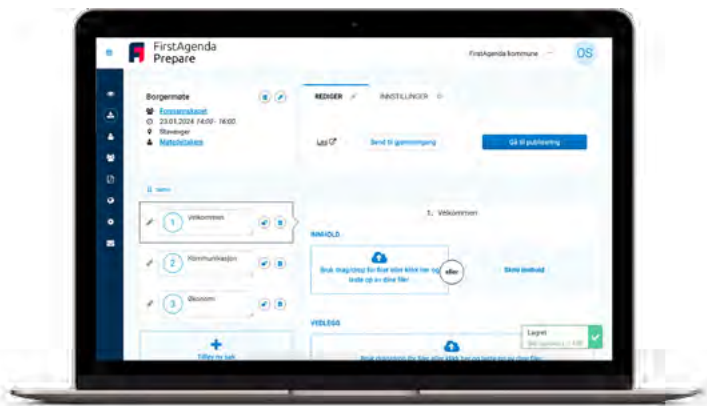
FirstAgenda Prepare

FirstAgenda kommune

OS

Borgermøte

Formannskapet

23.01.2024 14:00 - 16:00

Stavanger

Møtedeltakere

REDIGER

INNSTILLINGER

Les

Send til gjennomgang

Gå til publisering

1. Velkommen

2. Kommunikasjon

3. Økonomi

Tilføy ny sak

1. Velkommen

INNHOLD

Bruk drag/drop for filer eller klikk her og laste opp av dine filer

eller

Skriv innhold

VEDLEGG

Bruk drag/drop for filer eller klikk her og laste opp av dine filer

Lagret